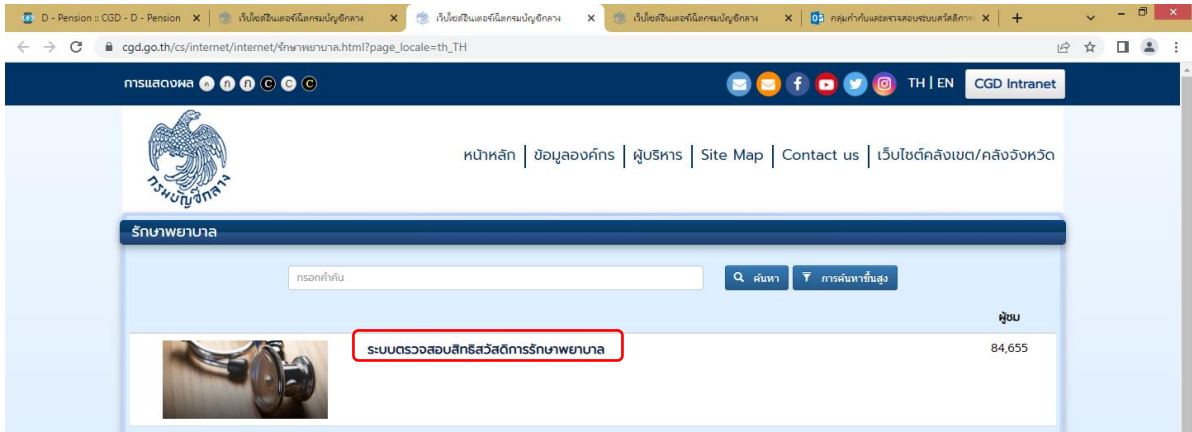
D - Pension :: CGD - D - Pension × | เว็บไซต์อินเตอร์เน็ตกรมบัญชีกลาง × | เว็บไซต์อินเตอร์เน็ตกรมบัญชีกลาง × | เว็บไซต์อินเตอร์เน็ตกรมบัญชีกลาง × | กลุ่มกำกับและตรวจสอบระบบสวัสดิการ × | +

cgd.go.th/cs/internet/internet/รักษาพยาบาล.html?page_locale=th_TH

การแสดงผล ก ก ก C C C

TH | EN CGD Intranet

กรมบัญชีกลาง

หน้าหลัก | ข้อมูลองค์กร | ผู้บริหาร | Site Map | Contact us | เว็บไซต์คลังเขต/คลังจังหวัด

รักษาพยาบาล

กรอกคำค้น

ค้นหา การค้นหาขั้นสูง

ผู้ชม

ระบบตรวจสอบสิทธิสวัสดิการรักษาพยาบาล

84,655